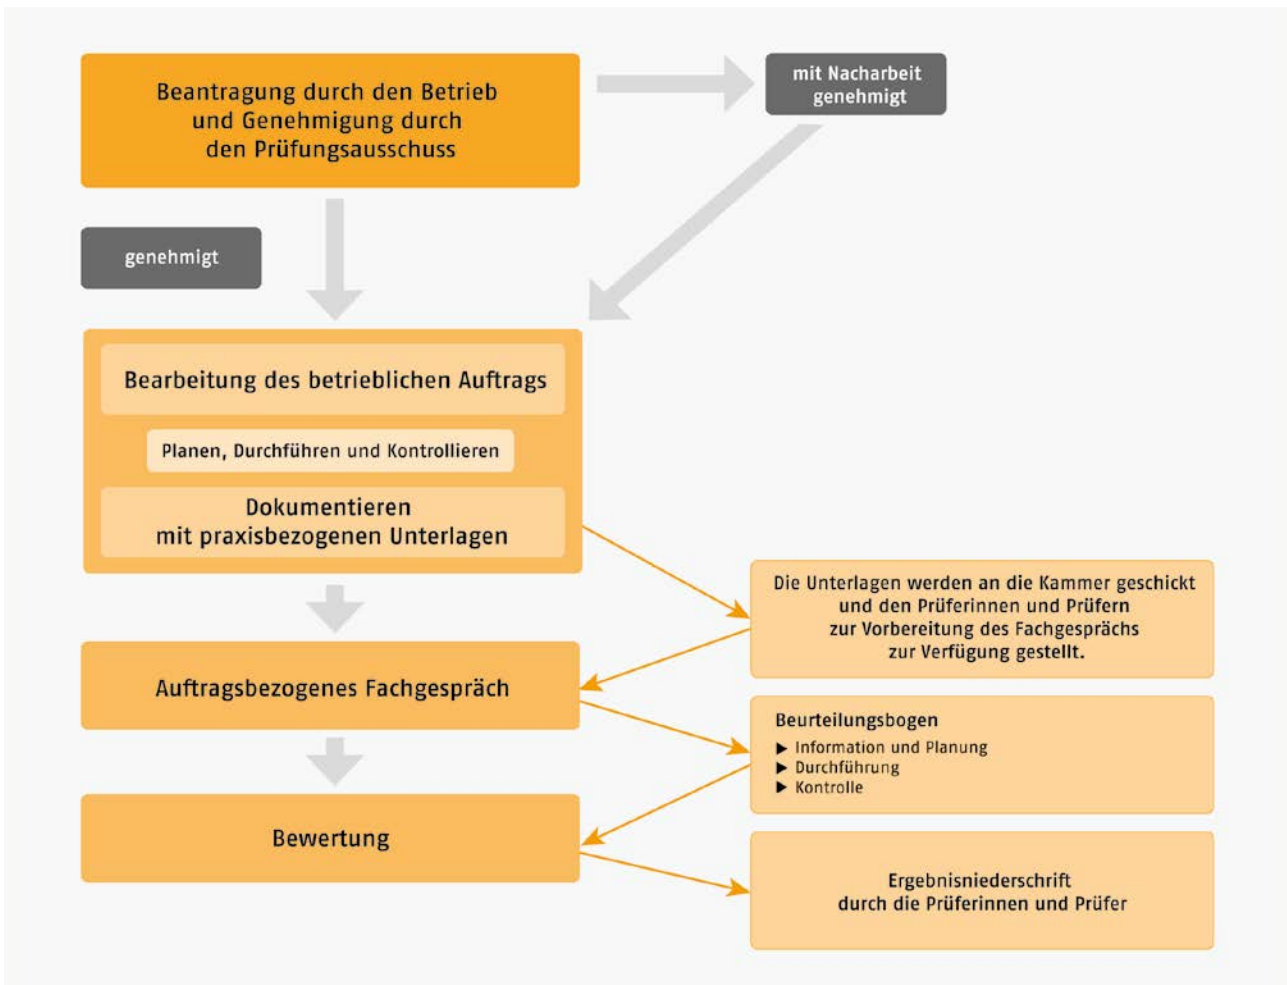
Beantragung durch den Betrieb und Genehmigung durch den Prüfungsausschuss

mit Nacharbeit genehmigt

genehmigt

Bearbeitung des betrieblichen Auftrags

Planen, Durchführen und Kontrollieren

Dokumentieren mit praxisbezogenen Unterlagen

Die Unterlagen werden an die Kammer geschickt und den Prüferinnen und Prüfern zur Vorbereitung des Fachgesprächs zur Verfügung gestellt.

Auftragsbezogenes Fachgespräch

Beurteilungsbogen
▶ Information und Planung
▶ Durchführung
▶ Kontrolle

Bewertung

Ergebnisniederschrift durch die Prüferinnen und Prüfer